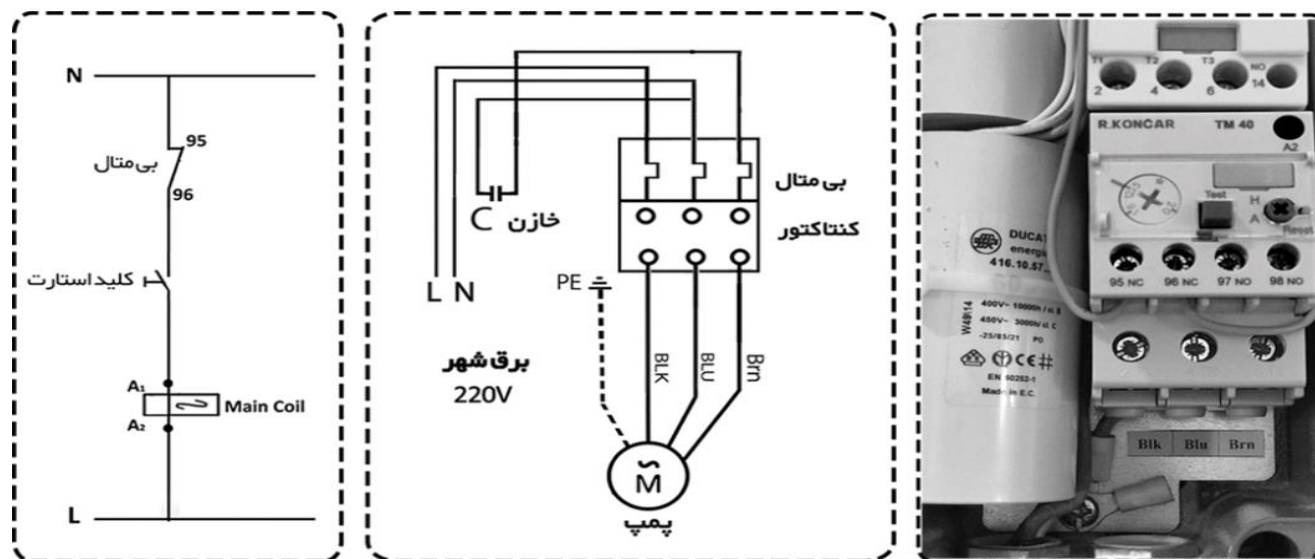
N
95
بی‌متال
96
کلید استارت
A₁
Main Coil
A₂
L

بی‌متال
خازن C
کنتاکتور
L N
PE
برق شهر
220V
BLK
BLU
Brn
M
پمپ

T1 T2 T3 NO
2 4 6 14
R.KONCAR TM 40
A2
Test
H
A
Reset
DUCAT
energ
416.10.57
W48/14
400V~ 10000h
450V~ 3000h
-25/85/21 P0
EN 60252-1
Made in E.C.
95 NC 96 NC 97 NO 98 NO
Blk Blu Brn